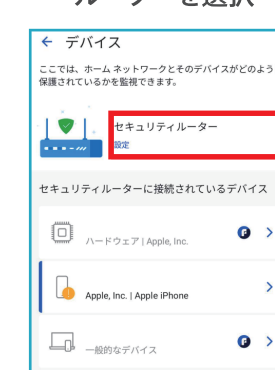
ルーターを選択

← デバイス

ここでは、ホーム ネットワークとそのデバイスがどのよう保護されているかを監視できます。

セキュリティルーター
設定

セキュリティルーターに接続されているデバイス

ハードウェア | Apple, Inc.

Apple, Inc. | Apple iPhone

一般的なデバイス